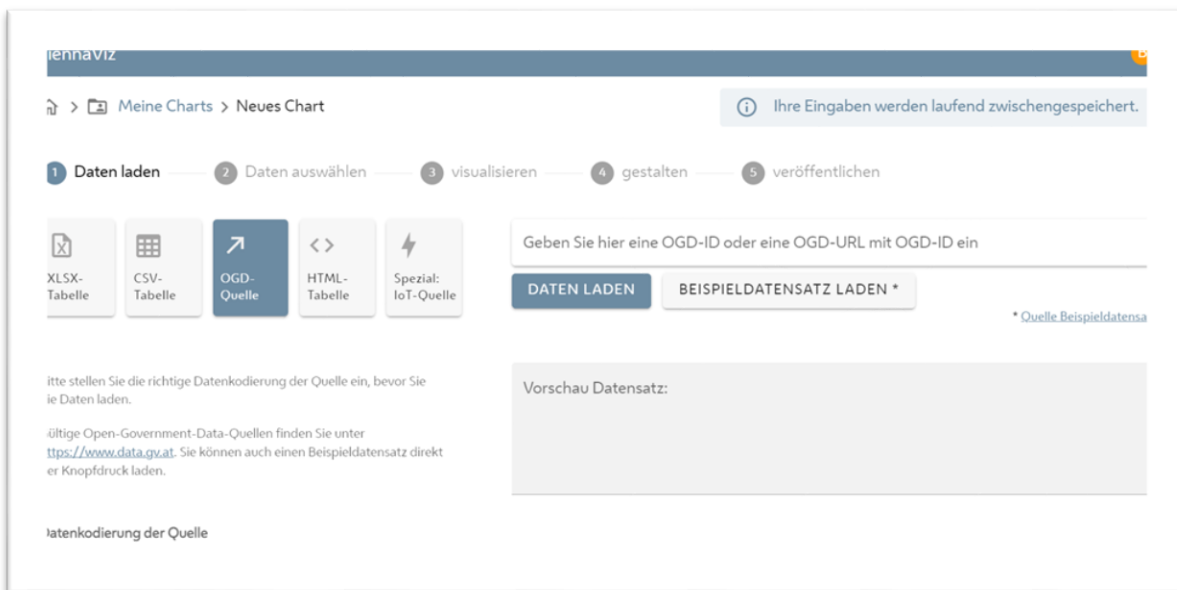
iennaViz

> Meine Charts > Neues Chart

Ihre Eingaben werden laufend zwischengespeichert.

1 Daten laden 2 Daten auswählen 3 visualisieren 4 gestalten 5 veröffentlichen

XLSX-Tabelle

CSV-Tabelle

OGD-Quelle

HTML-Tabelle

Spezial: IoT-Quelle

Geben Sie hier eine OGD-ID oder eine OGD-URL mit OGD-ID ein

DATEN LADEN

BEISPIELDATENSATZ LADEN *

* Quelle Beispieldatensa

itte stellen Sie die richtige Datenkodierung der Quelle ein, bevor Sie ie Daten laden.

ültige Open-Government-Data-Quellen finden Sie unter ttps://www.data.gv.at. Sie können auch einen Beispieldatensatz direkt er Knopfdruck laden.

Vorschau Datensatz:

Datenkodierung der Quelle